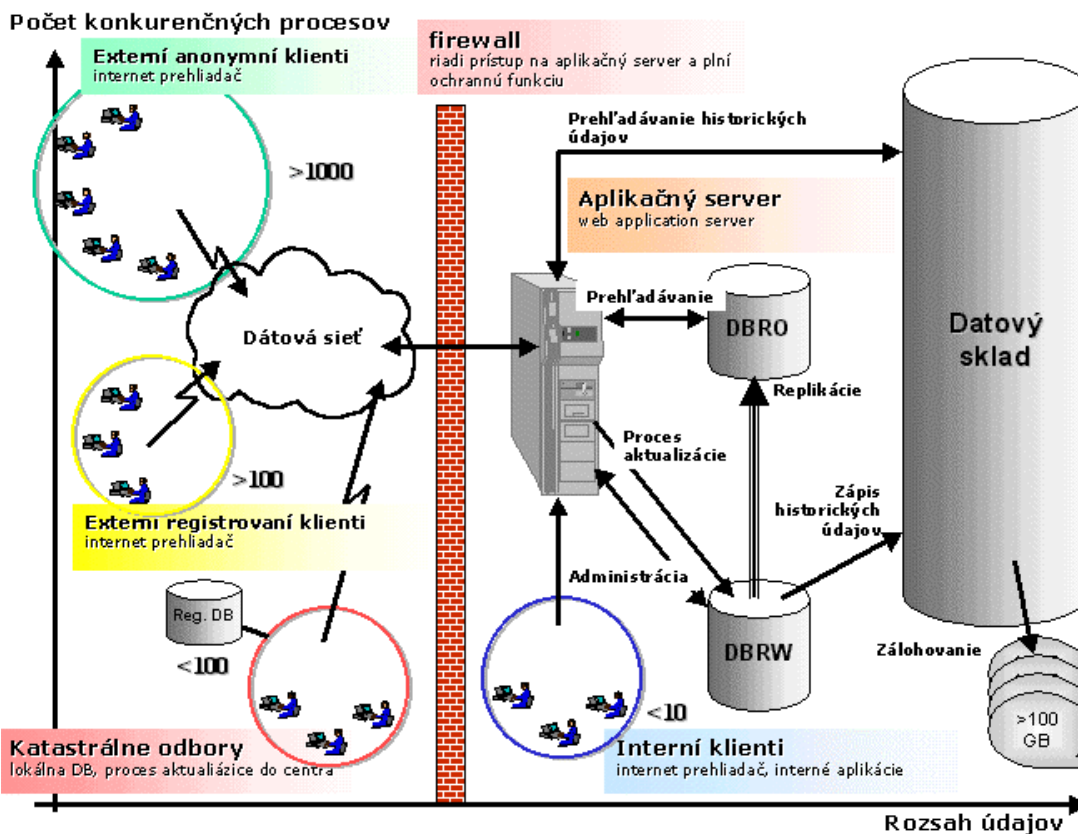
Počet konkurenčných procesov

Externí anonymní klienti
internet prehliadač

>1000

firewall
riadi prístup na aplikačný server a plní ochrannú funkciu

Prehľadávanie historických údajov

Aplikačný server
web application server

Datový sklad

Dátová sieť

Prehľadávanie

DBRO

Replikácie

>100

Proces aktualizácie

Externí registrovaní klienti
internet prehliadač

Zápis historických údajov

Administrácia

Reg. DB

<100

DBRW

Zálohovanie

<10

>100 GB

Katastrálne odbory
lokálna DB, proces aktualiázice do centra

Interní klienti
internet prehliadač, interné aplikácie

Rozsah údajov